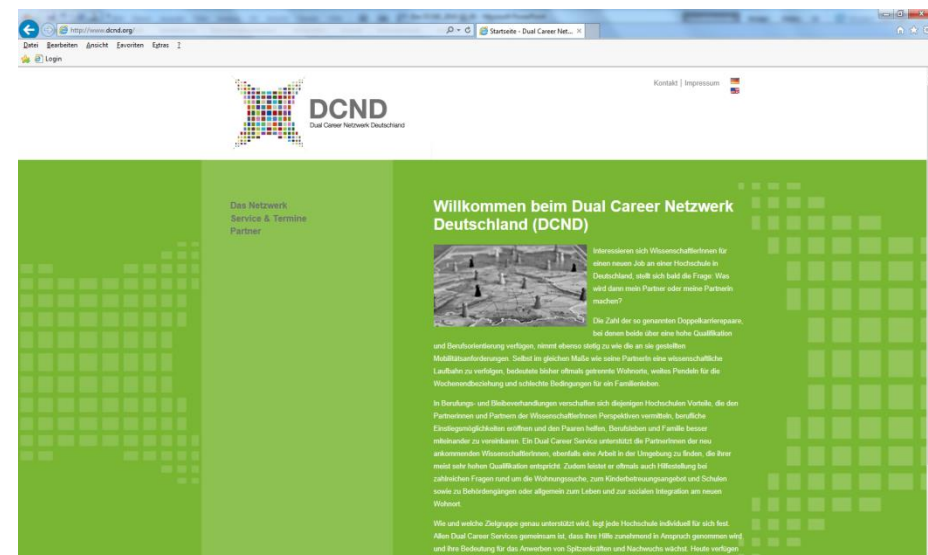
http://www.dcnd.org/

Startseite - Dual Career Net...

Datei Bearbeiten Ansicht Favoriten Extras ?

Login

DCND
Dual Career Netzwerk Deutschland

Kontakt | Impressum

Das Netzwerk
Service & Termine
Partner

Willkommen beim Dual Career Netzwerk Deutschland (DCND)

Interessieren sich WissenschaftlerInnen für einen neuen Job an einer Hochschule in Deutschland, stellt sich bald die Frage: Was wird dann mein Partner oder meine Partnerin machen?

Die Zahl der so genannten Doppelkarrierepaare, bei denen beide über eine hohe Qualifikation und Berufsorientierung verfügen, nimmt ebenso stetig zu wie die an sie gestellten Mobilitätsanforderungen. Selbst im gleichen Maße wie seine Partnerin eine wissenschaftliche Laufbahn zu verfolgen, bedeutete bisher oftmals getrennte Wohnorte, weites Pendeln für die Wochenendbeziehung und schlechte Bedingungen für ein Familienleben.

In Berufungs- und Bleibeverhandlungen verschaffen sich diejenigen Hochschulen Vorteile, die den PartnerInnen und Partnern der WissenschaftlerInnen Perspektiven vermitteln, berufliche Einstiegsmöglichkeiten eröffnen und den Paaren helfen, Berufsleben und Familie besser miteinander zu vereinbaren. Ein Dual Career Service unterstützt die PartnerInnen der neu ankommenden WissenschaftlerInnen, ebenfalls eine Arbeit in der Umgebung zu finden, die ihrer meist sehr hohen Qualifikation entspricht. Zudem leistet er oftmals auch Hilfestellung bei zahlreichen Fragen rund um die Wohnungssuche, zum Kinderbetreuungsangebot und Schulen sowie zu Behördengängen oder allgemein zum Leben und zur sozialen Integration am neuen Wohnort.

Wie und welche Zielgruppe genau unterstützt wird, legt jede Hochschule individuell für sich fest. Allen Dual Career Services gemeinsam ist, dass ihre Hilfe zunehmend in Anspruch genommen wird und ihre Bedeutung für das Anwerben von Spitzenkräften und Nachwuchs wächst. Heute verfügen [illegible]